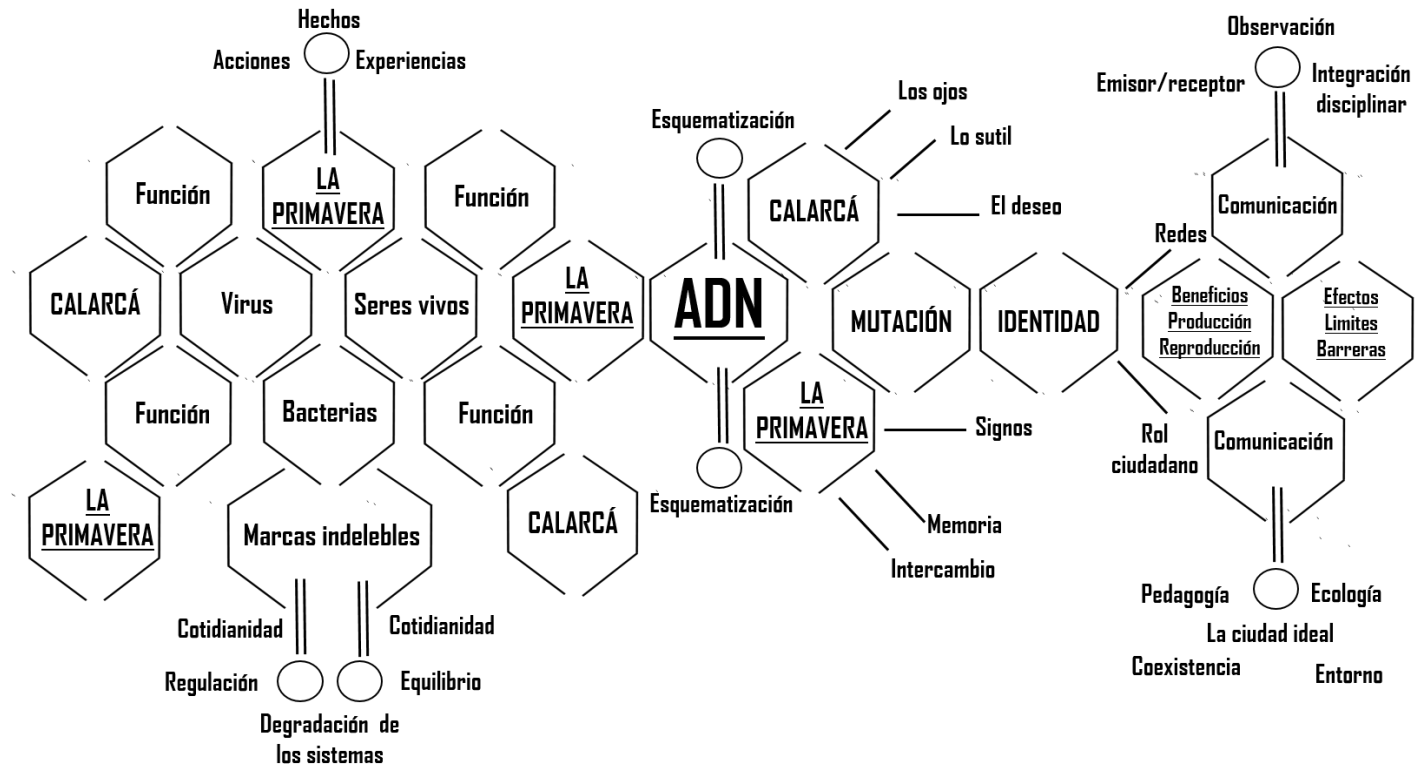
Hechos
Acciones
Experiencias

LA PRIMAVERA

Función
Función
CALARCÁ
Virus
Seres vivos
Función
Bacterias
Función
LA PRIMAVERA
Marcas indelebles
CALARCÁ

Cotidianidad
Cotidianidad
Regulación
Equilibrio
Degradación de los sistemas

LA PRIMAVERA

Esquematización
ADN
Esquematización

Los ojos
Lo sutil
CALARCÁ
El deseo
MUTACIÓN
IDENTIDAD
LA PRIMAVERA
Signos
Memoria
Intercambio

Observación
Emisor/receptor
Integración disciplinar
Comunicación
Redes
Beneficios
Producción
Reproducción
Efectos
Limites
Barreras
Rol ciudadano
Comunicación
Pedagogía
Ecología
La ciudad ideal
Coexistencia
Entorno